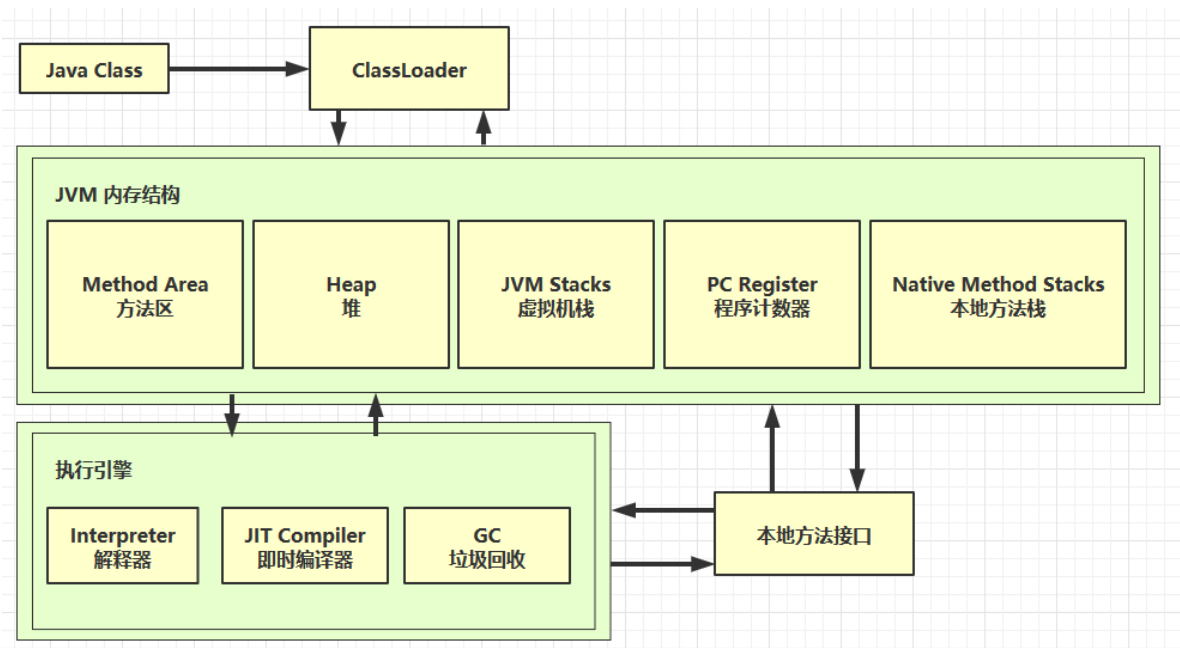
Java Class

ClassLoader

JVM 内存结构

Method Area
方法区

Heap
堆

JVM Stacks
虚拟机栈

PC Register
程序计数器

Native Method Stacks
本地方法栈

执行引擎

Interpreter
解释器

JIT Compiler
即时编译器

GC
垃圾回收

本地方法接口